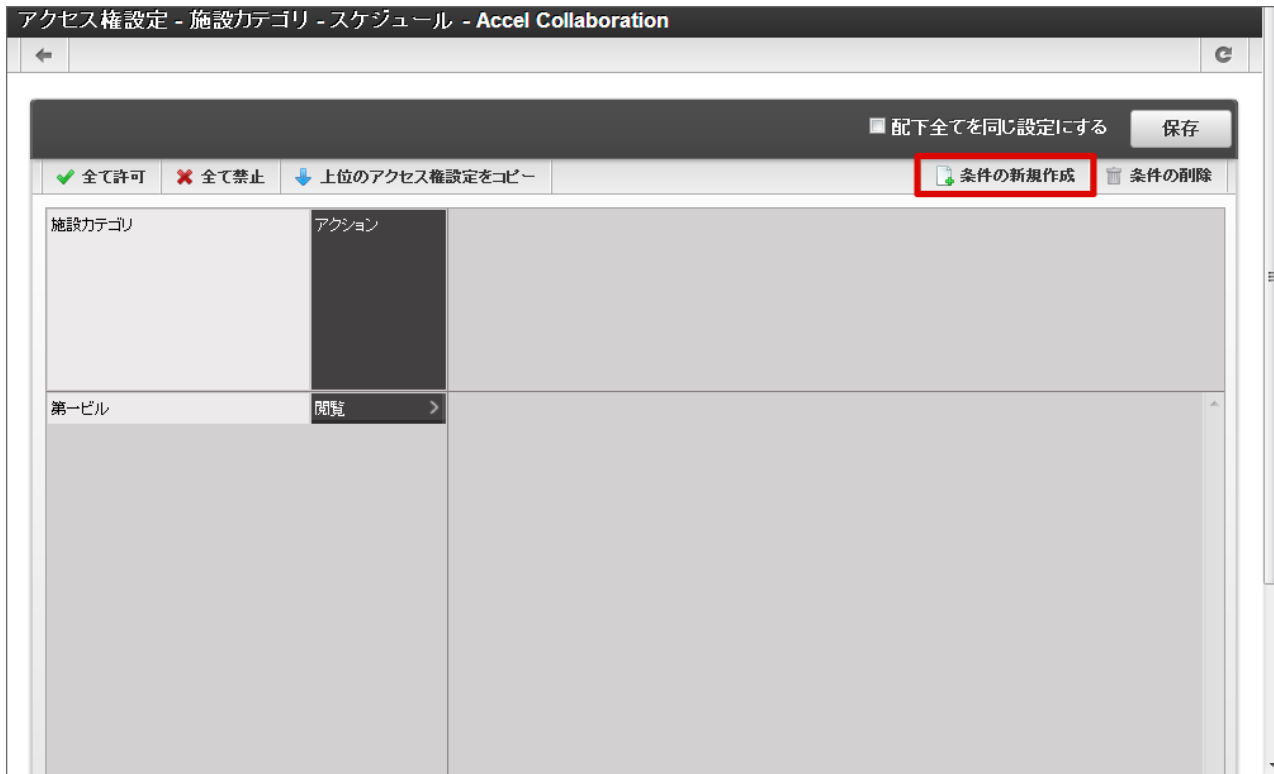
アクセス権設定 - 施設カテゴリ - スケジュール - Accel Collaboration

配下全てを同じ設定にする

保存

全て許可
全て禁止
上位のアクセス権設定をコピー
条件の新規作成
条件の削除

施設カテゴリ
アクション

第一ビル
閲覧